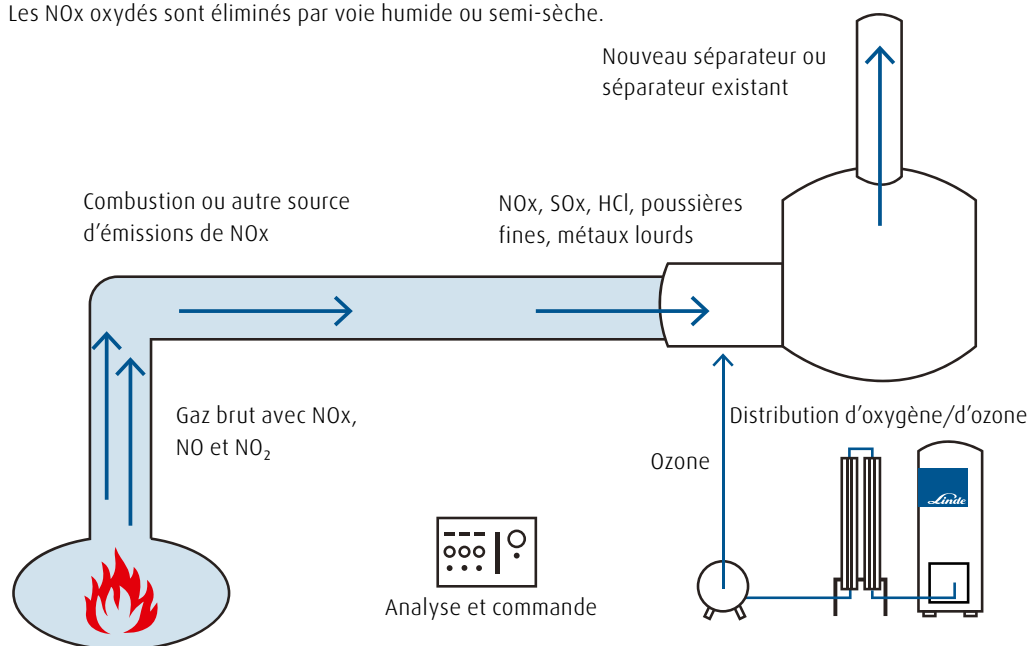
Les NOx oxydés sont éliminés par voie humide ou semi-sèche.

Nouveau séparateur ou séparateur existant

Combustion ou autre source d'émissions de NOx

NOx, SOx, HCl, poussières fines, métaux lourds

Gaz brut avec NOx, NO et $NO_2$

Distribution d'oxygène/d'ozone

Ozone

Linde

Analyse et commande